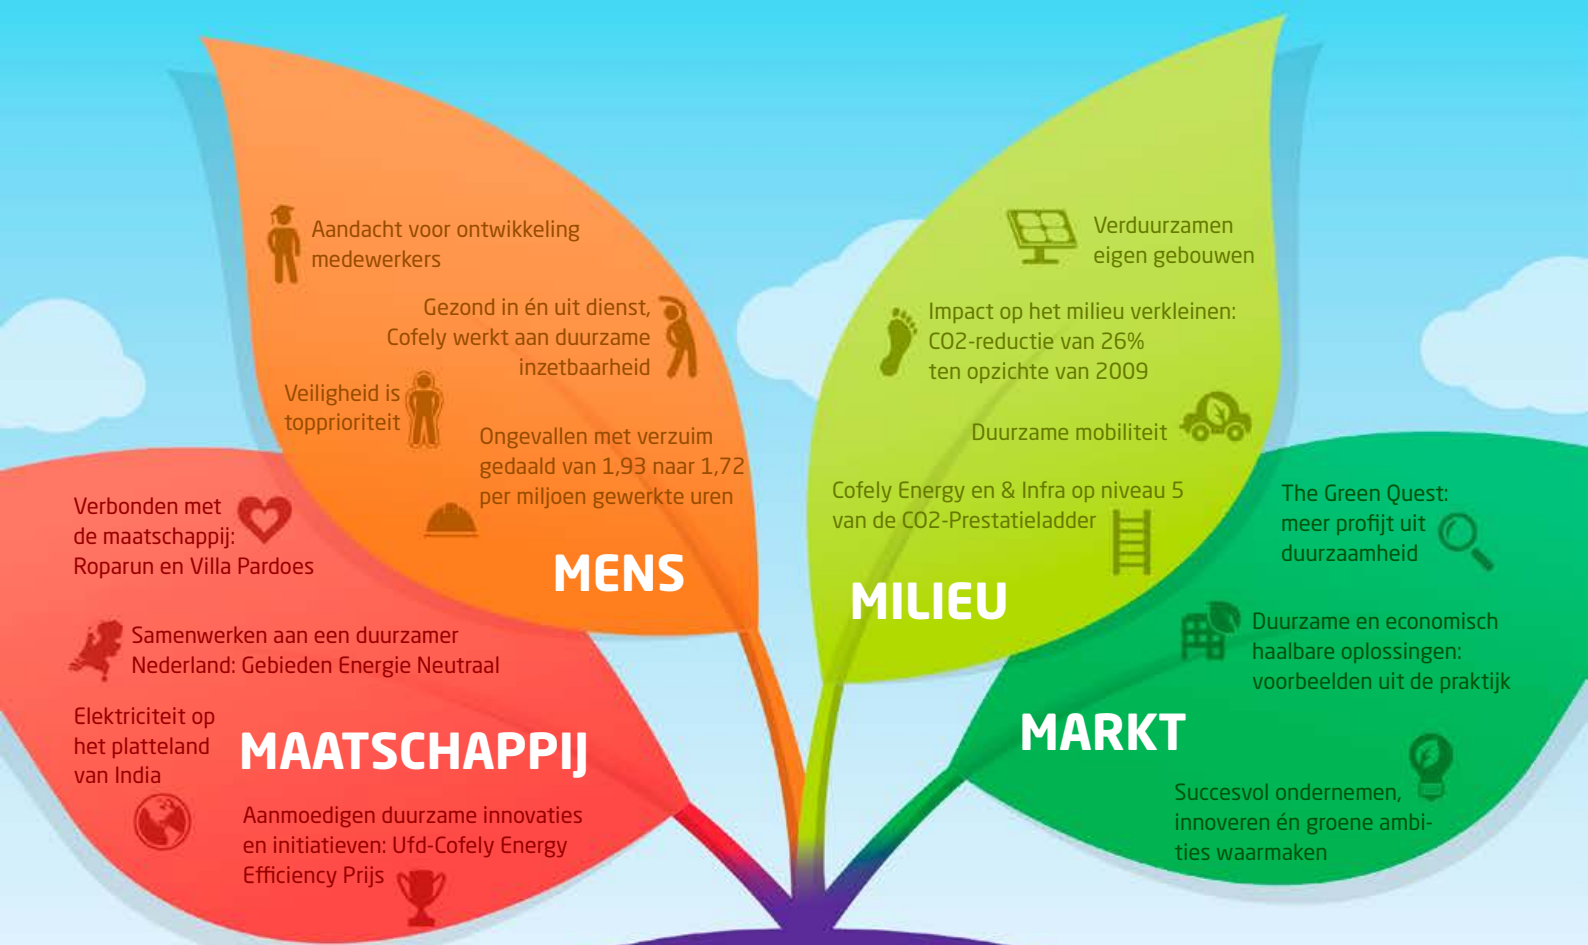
Aandacht voor ontwikkeling medewerkers

Gezond in én uit dienst, Cofely werkt aan duurzame inzetbaarheid

Veiligheid is topprioriteit

Ongevallen met verzuim gedaald van 1,93 naar 1,72 per miljoen gewerkte uren

MENS

Verduurzamen eigen gebouwen

Impact op het milieu verkleinen: CO2-reductie van 26% ten opzichte van 2009

Duurzame mobiliteit

Cofely Energy en & Infra op niveau 5 van de CO2-Prestatieladder

MILIEU

Verbonden met de maatschappij: Roparun en Villa Pardoes

Samenwerken aan een duurzamer Nederland: Gebieden Energie Neutraal

Elektriciteit op het platteland van India

MAATSCHAPPIJ

Aanmoedigen duurzame innovaties en initiatieven: Ufd-Cofely Energy Efficiency Prijs

The Green Quest: meer profijt uit duurzaamheid

Duurzame en economisch haalbare oplossingen: voorbeelden uit de praktijk

MARKT

Succesvol ondernemen, innoveren én groene ambities waarmaken